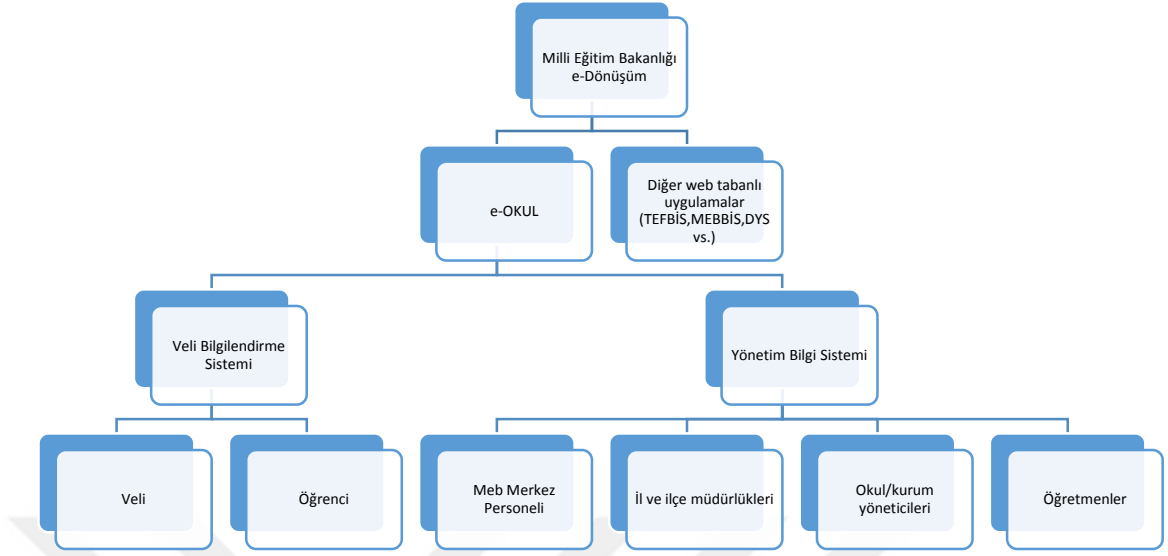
Milli Eğitim Bakanlığı e-Dönüşüm

e-OKUL

Diğer web tabanlı uygulamalar (TEFBİS,MEBBİS,DYS vs.)

Veli Bilgilendirme Sistemi

Yönetim Bilgi Sistemi

Veli

Öğrenci

Meb Merkez Personeli

İl ve ilçe müdürlükleri

Okul/kurum yöneticileri

Öğretmenler